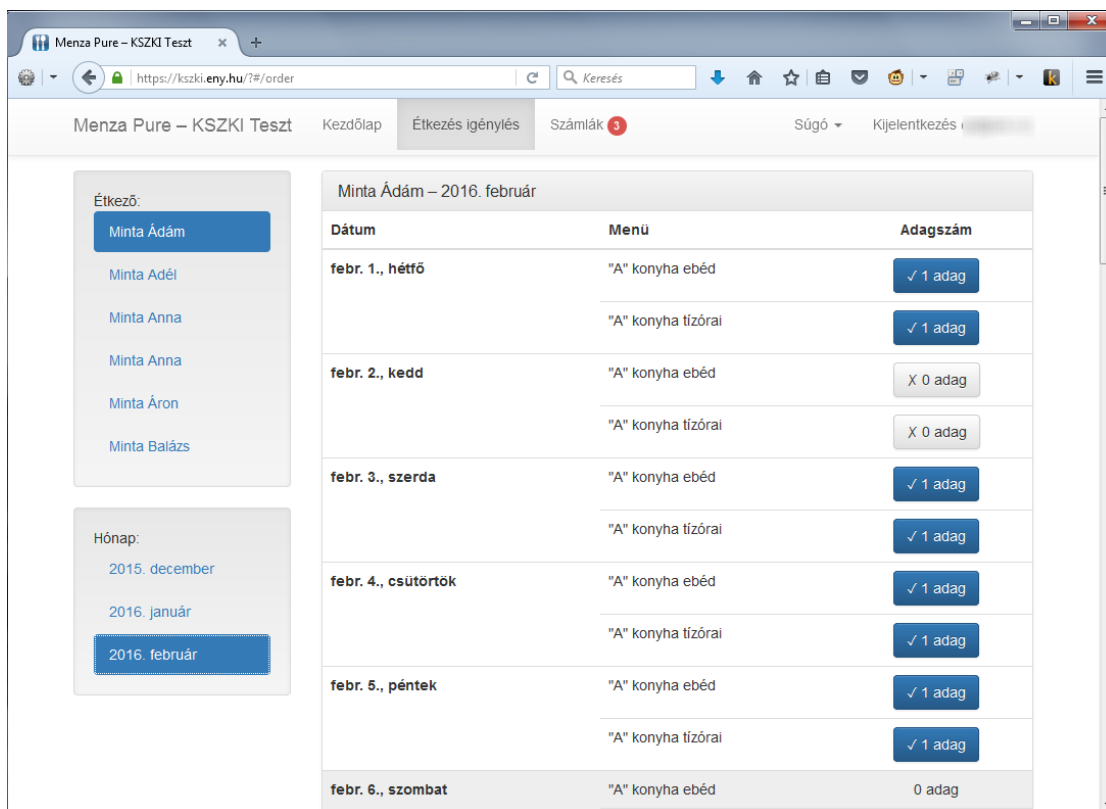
Menza Pure – KSZKI Teszt ×  +

https://kszki.eny.hu/?#/order  Keresés

Menza Pure – KSZKI Teszt   Kezdőlap   Étkezés igénylés   Számlák 3   Súgó   Kijelentkezés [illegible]

Étkező:
Minta Ádám
Minta Adél
Minta Anna
Minta Anna
Minta Áron
Minta Balázs

Hónap:
2015. december
2016. január
2016. február

Minta Ádám – 2016. február

| Dátum | Menü | Adagszám |
|---|---|---|
| febr. 1., hétfő | "A" konyha ebéd | ✓ 1 adag |
| | "A" konyha tízórai | ✓ 1 adag |
| febr. 2., kedd | "A" konyha ebéd | X 0 adag |
| | "A" konyha tízórai | X 0 adag |
| febr. 3., szerda | "A" konyha ebéd | ✓ 1 adag |
| | "A" konyha tízórai | ✓ 1 adag |
| febr. 4., csütörtök | "A" konyha ebéd | ✓ 1 adag |
| | "A" konyha tízórai | ✓ 1 adag |
| febr. 5., péntek | "A" konyha ebéd | ✓ 1 adag |
| | "A" konyha tízórai | ✓ 1 adag |
| febr. 6., szombat | "A" konyha ebéd | 0 adag |